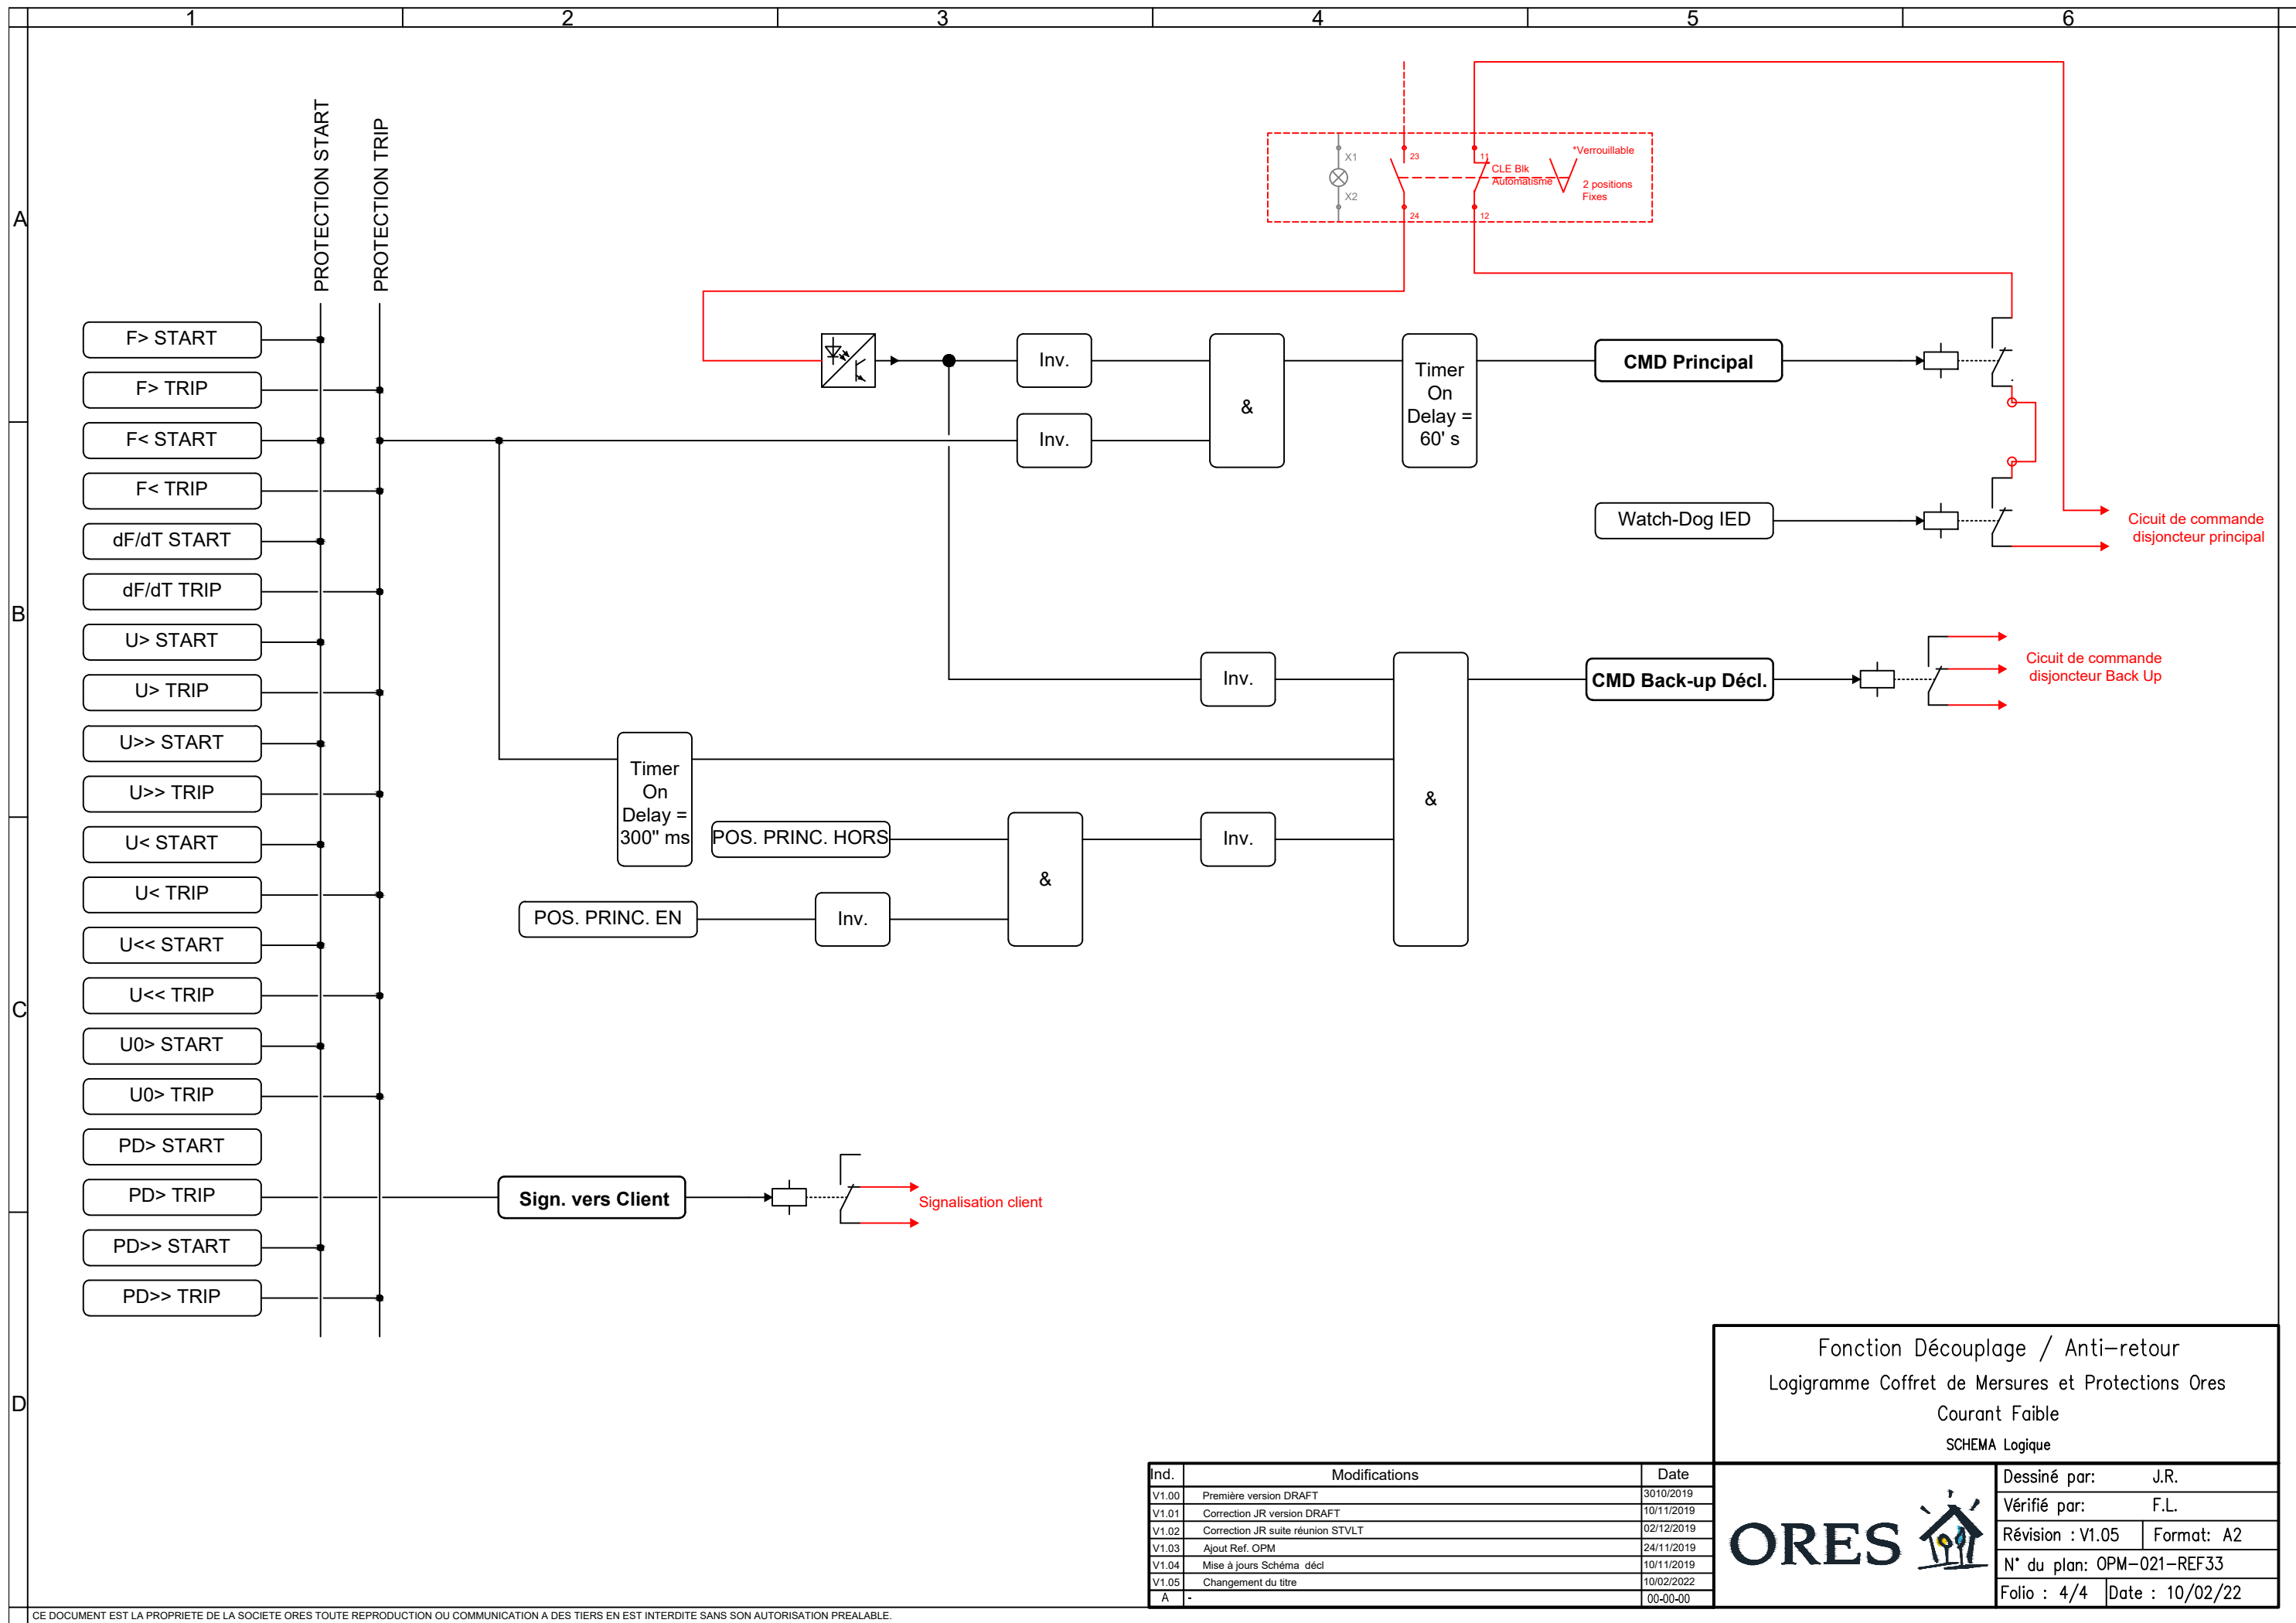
1 2 3 4 5 6

A B C D

PROTECTION START
PROTECTION TRIP

X1
X2
23
24
11
12
CLE Blk Automatisme
*Verrouillable
2 positions Fixes

F> START
F> TRIP
F< START
F< TRIP
dF/dT START
dF/dT TRIP
U> START
U> TRIP
U>> START
U>> TRIP
U< START
U< TRIP
U<< START
U<< TRIP
U0> START
U0> TRIP
PD> START
PD> TRIP
PD>> START
PD>> TRIP

Inv.
Inv.
&
Timer On Delay = 60' s
CMD Principal
Watch-Dog IED
Cicuit de commande disjoncteur principal

Inv.
CMD Back-up Décl.
Cicuit de commande disjoncteur Back Up

Timer On Delay = 300" ms
&
POS. PRINC. HORS
&
Inv.
POS. PRINC. EN
Inv.

Sign. vers Client
Signalisation client

Fonction Découplage / Anti-retour
Logigramme Coffret de Mesures et Protections Ores
Courant Faible
SCHEMA Logique

| Ind. | Modifications | Date |
|---|---|---|
| V1.00 | Première version DRAFT | 3010/2019 |
| V1.01 | Correction JR version DRAFT | 10/11/2019 |
| V1.02 | Correction JR suite réunion STVLT | 02/12/2019 |
| V1.03 | Ajout Ref. OPM | 24/11/2019 |
| V1.04 | Mise à jours Schéma décl | 10/11/2019 |
| V1.05 | Changement du titre | 10/02/2022 |
| A | - | 00-00-00 |

ORES

Dessiné par: J.R.
Vérifié par: F.L.
Révision : V1.05 Format: A2
N° du plan: OPM-021-REF33
Folio : 4/4 Date : 10/02/22

CE DOCUMENT EST LA PROPRIETE DE LA SOCIETE ORES TOUTE REPRODUCTION OU COMMUNICATION A DES TIERS EN EST INTERDITE SANS SON AUTORISATION PREALABLE.